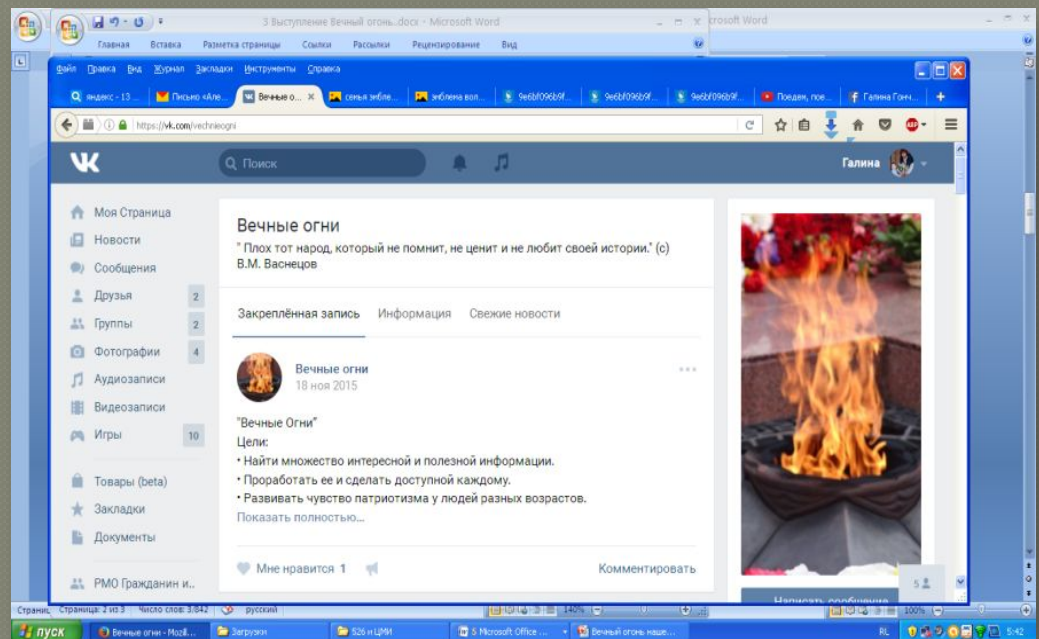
3 Выступление Вечный огонь..docx - Microsoft Word
crosoft Word
Главная Вставка Разметка страницы Ссылки Рассылки Рецензирование Вид
Файл Правка Вид Журнал Закладки Инструменты Справка
яндекс - 13... Письмо «Але... Вечные о... семья эмбле... эмблема вол... 9e6bf096b9f... 9e6bf096b9f... 9e6bf096b9f... Поедем, пое... Галина Гонч...
https://vk.com/vechnieogni
Поиск
Галина
Моя Страница
Новости
Сообщения
Друзья 2
Группы 2
Фотографии 4
Аудиозаписи
Видеозаписи
Игры 10
Товары (beta)
Закладки
Документы
РМО Гражданин и...
Вечные огни
" Плох тот народ, который не помнит, не ценит и не любит своей истории." (с) В.М. Васнецов
Закреплённая запись Информация Свежие новости
Вечные огни
18 ноя 2015
"Вечные Огни"
Цели:
• Найти множество интересной и полезной информации.
• Проработать ее и сделать доступной каждому.
• Развивать чувство патриотизма у людей разных возрастов.
Показать полностью...
Мне нравится 1
Комментировать
5
Написать сообщение
Страница: 2 из 3 Число слов: 3 842 русский
140%
100%
пуск
Вечные огни - Mozil... Загрузки 526 и ЦМИ 5 Microsoft Office ... Вечный огонь наше...
RL 5:42